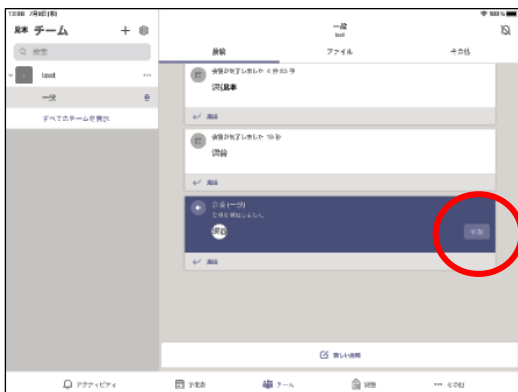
13:00 7月8日(水)
チーム
Q 検索
test
一般
すべてのチームを表示
一般
test
投稿
ファイル
その他
会議が終了しました 4 分 0 秒
渋谷
返信
会議が終了しました 10 秒
会議
返信
会議(一般)
会議を開始しました
参加
返信
新しい投稿
アクティビティ
チャット
チーム
予定表
その他